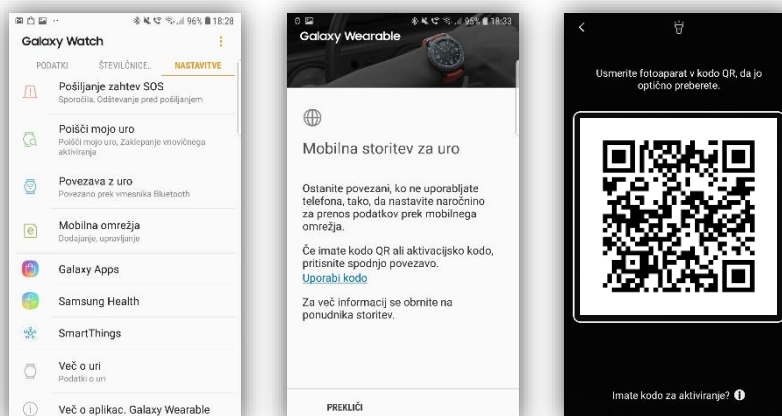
96% 18:28

Galaxy Watch

PODATKI ŠTEVILČNICE... NASTAVITVE

Pošiljanje zahtev SOS
Sporočila, Odštevanje pred pošiljanjem

Poišči mojo uro
Poišči mojo uro, Zaklepanje vnovičnega aktiviranja

Povezava z uro
Povezano prek vmesnika Bluetooth

Mobilna omrežja
Dodajanje, upravljanje

Galaxy Apps

Samsung Health

SmartThings

Več o uri
Podatki o uri

Več o aplikac. Galaxy Wearable

95% 18:33

Galaxy Wearable

Mobilna storitev za uro

Ostanite povezani, ko ne uporabljate telefona, tako, da nastavite naročnino za prenos podatkov prek mobilnega omrežja.

Če imate kodo QR ali aktivacijsko kodo, pritisnite spodnjo povezavo.
Uporabi kodo

Za več informacij se obrnite na ponudnika storitev.

PREKLIČI

Usmerite fotoaparat v kodo QR, da jo optično preberete.

Imate kodo za aktiviranje?